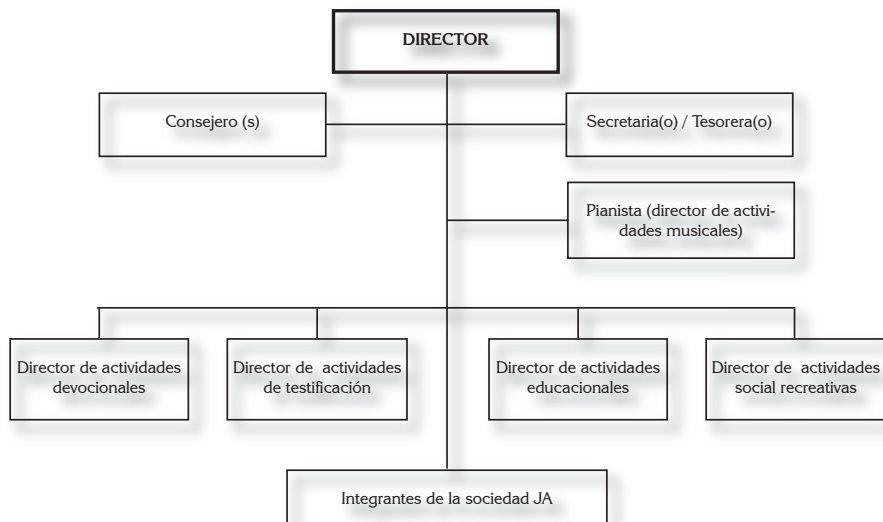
DIRECTOR

Consejero (s)

Secretaria(o) / Tesorera(o)

Pianista (director de actividades musicales)

Director de actividades devocionales

Director de actividades de testificación

Director de actividades educacionales

Director de actividades social recreativas

Integrantes de la sociedad JA